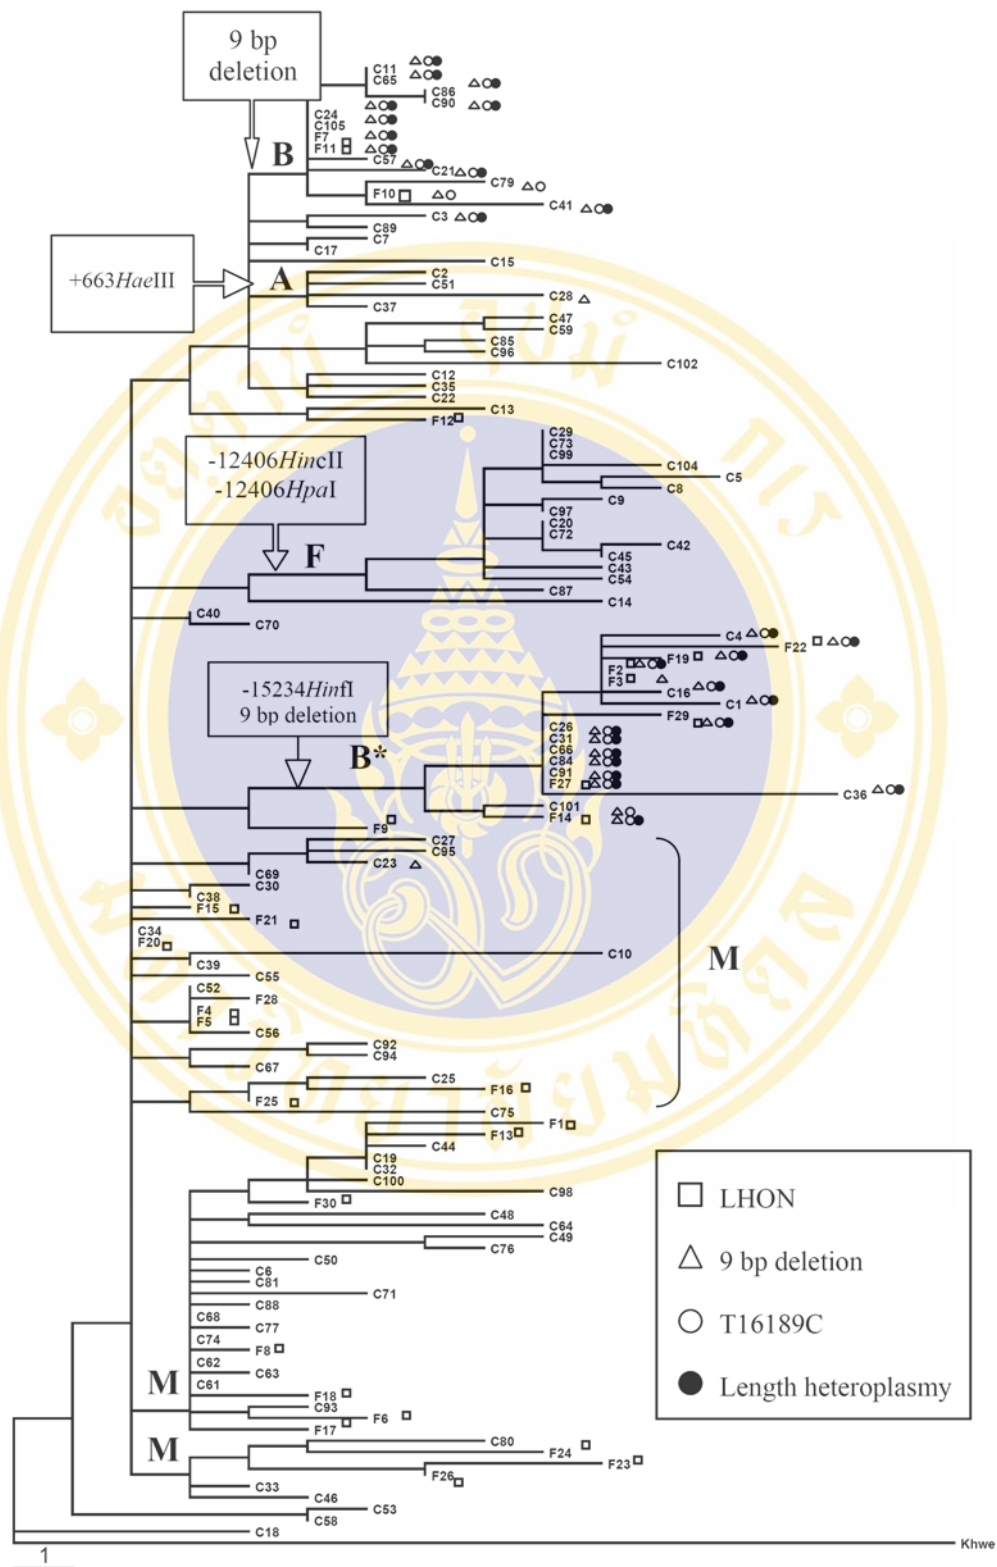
9 bp deletion

B

C11
C65
C86
C90
C24
C105
F7
F11
C57
C21
C79
F10
C41
C3
C89
C7
C17

+663*Hae*III

A

C15
C2
C51
C28
C37
C47
C59
C85
C96
C102
C12
C35
C22
C13
F12

-12406*Hinc*II
-12406*Hpa*I

F

C29
C73
C99
C104
C5
C8
C9
C97
C20
C72
C42
C45
C43
C54
C87
C14
C40
C70

-15234*Hin*fI
9 bp deletion

B*

C4
F22
F19
F2
F3
C16
C1
F29
C26
C31
C66
C84
C91
F27
C36
C101
F14
F9
C27
C95
C23
C69
C30
C38
F15
F21
C34
F20
C10

M

C39
C55
C52
F28
F4
F5
C56
C92
C94
C67
C25
F16
F25
C75
F1
F13
C44
C19
C32
C100
C98
F30
C48
C64
C49
C76
C50
C6
C81
C71
C88
C68
C77
C74
F8
C62
C63

M

C61
F18
C93
F6
F17

M

C80
F24
F23
F26
C33
C46
C53
C58
C18
Khwe

1

LHON
9 bp deletion
T16189C
Length heteroplasmy